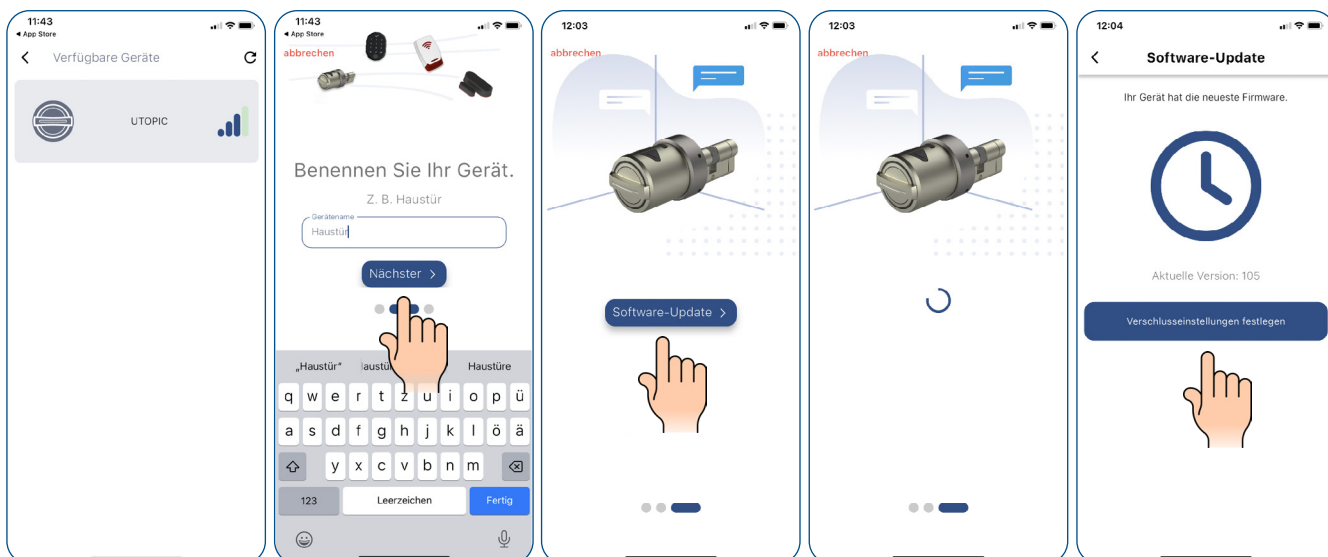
11:43
◂ App Store
Verfügbare Geräte
UTOPIC

11:43
◂ App Store
abbrechen
Benennen Sie Ihr Gerät.
Z. B. Haustür
Gerätename
Haustür
Nächster >
„Haustür" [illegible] Haustüre
q w e r t z u i o p ü
a s d f g h j k l ö ä
y x c v b n m
123 Leerzeichen Fertig

12:03
abbrechen
Software-Update >

12:03
abbrechen

12:04
Software-Update
Ihr Gerät hat die neueste Firmware.
Aktuelle Version: 105
Verschlusseinstellungen festlegen